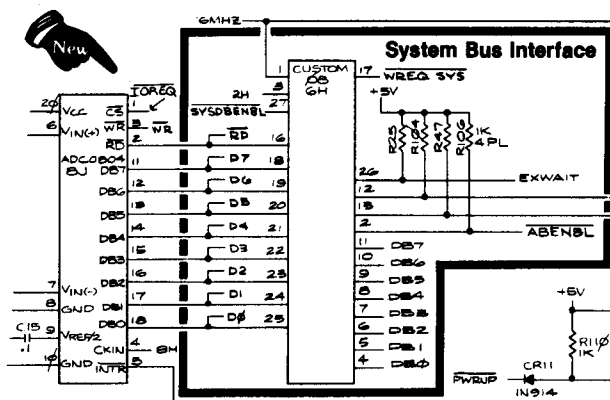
New

6MHZ

System Bus Interface

CUSTOM D8 6H

1

17 WREQ SYS

+5V

2H 3

SYSDBENBL 27

IOREQ

20 VCC

6 VIN(+)

CS 1

WR 3 WR

RD 2

RD 16

ADC0804 8J

DB7 11 D7 18

DB6 12 D6 19

DB5 13 D5 20

DB4 14 D4 21

DB3 15 D3 22

DB2 16 D2 23

DB1 17 D1 24

DB0 18 DØ 25

R25 R104 R47 R106 1K 4PL

26 EXWAIT

12

13

2 ABENBL

11 DB7

10 DB6

9 DB5

8 DB4

7 DB3

3 DB2

5 DB1

4 DBØ

7 VIN(-)

8 GND

C15 9 VREF/2

.1

CKIN 4 8H

10 GND INTR 5

+5V

R110 1K

PWRUP

CR11 IN914